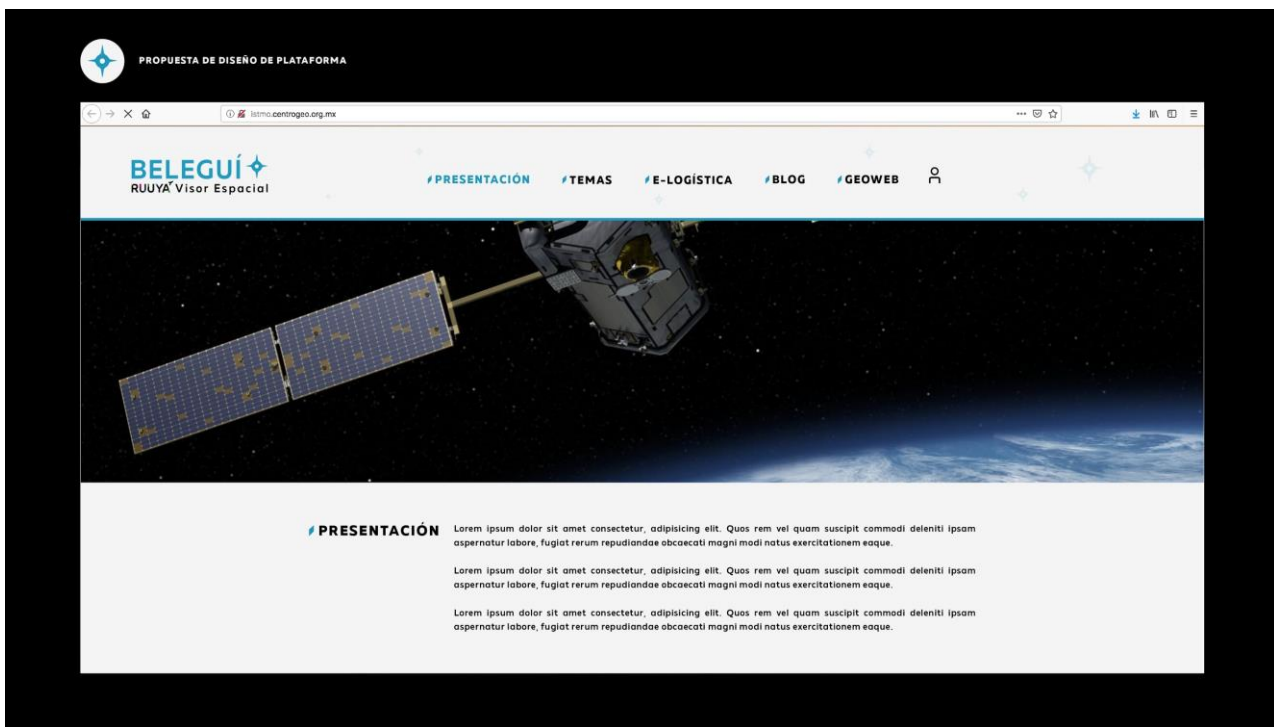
PROPUESTA DE DISEÑO DE PLATAFORMA

istmo.centrogeo.org.mx

BELEGUÍ
RUUYA' Visor Espacial

PRESENTACIÓN TEMAS E-LOGÍSTICA BLOG GEOWEB

PRESENTACIÓN

Lorem ipsum dolor sit amet consectetur, adipisicing elit. Quos rem vel quam suscipit commodi deleniti ipsam aspernatur labore, fugiat rerum repudiandae obcaecati magni modi natus exercitationem eaque.

Lorem ipsum dolor sit amet consectetur, adipisicing elit. Quos rem vel quam suscipit commodi deleniti ipsam aspernatur labore, fugiat rerum repudiandae obcaecati magni modi natus exercitationem eaque.

Lorem ipsum dolor sit amet consectetur, adipisicing elit. Quos rem vel quam suscipit commodi deleniti ipsam aspernatur labore, fugiat rerum repudiandae obcaecati magni modi natus exercitationem eaque.